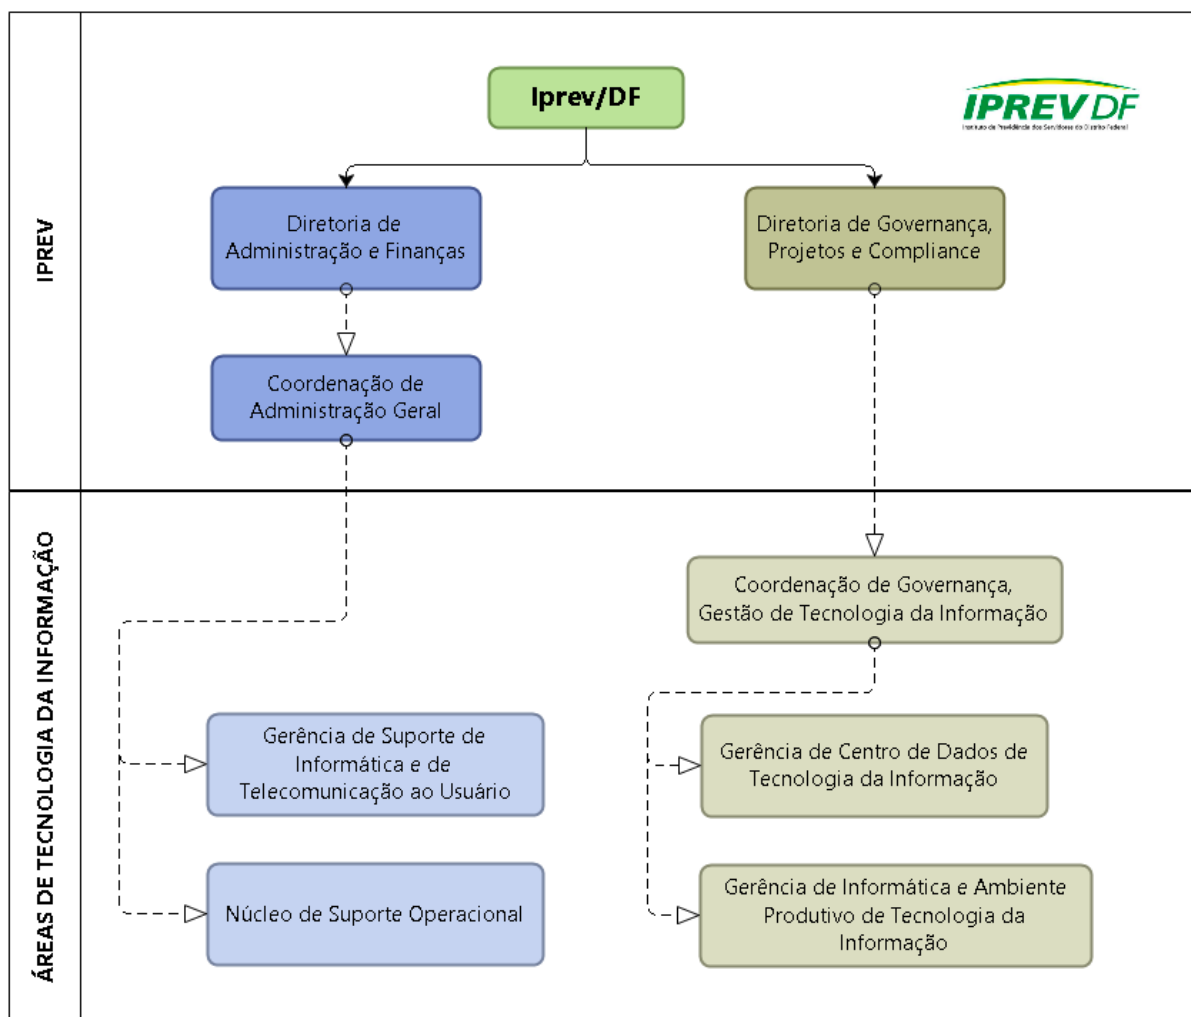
IPREV

Iprev/DF

IPREV DF
Instituto de Previdência dos Servidores do Distrito Federal

Diretoria de Administração e Finanças

Diretoria de Governança, Projetos e Compliance

Coordenação de Administração Geral

ÁREAS DE TECNOLOGIA DA INFORMAÇÃO

Coordenação de Governança, Gestão de Tecnologia da Informação

Gerência de Suporte de Informática e de Telecomunicação ao Usuário

Gerência de Centro de Dados de Tecnologia da Informação

Núcleo de Suporte Operacional

Gerência de Informática e Ambiente Produtivo de Tecnologia da Informação